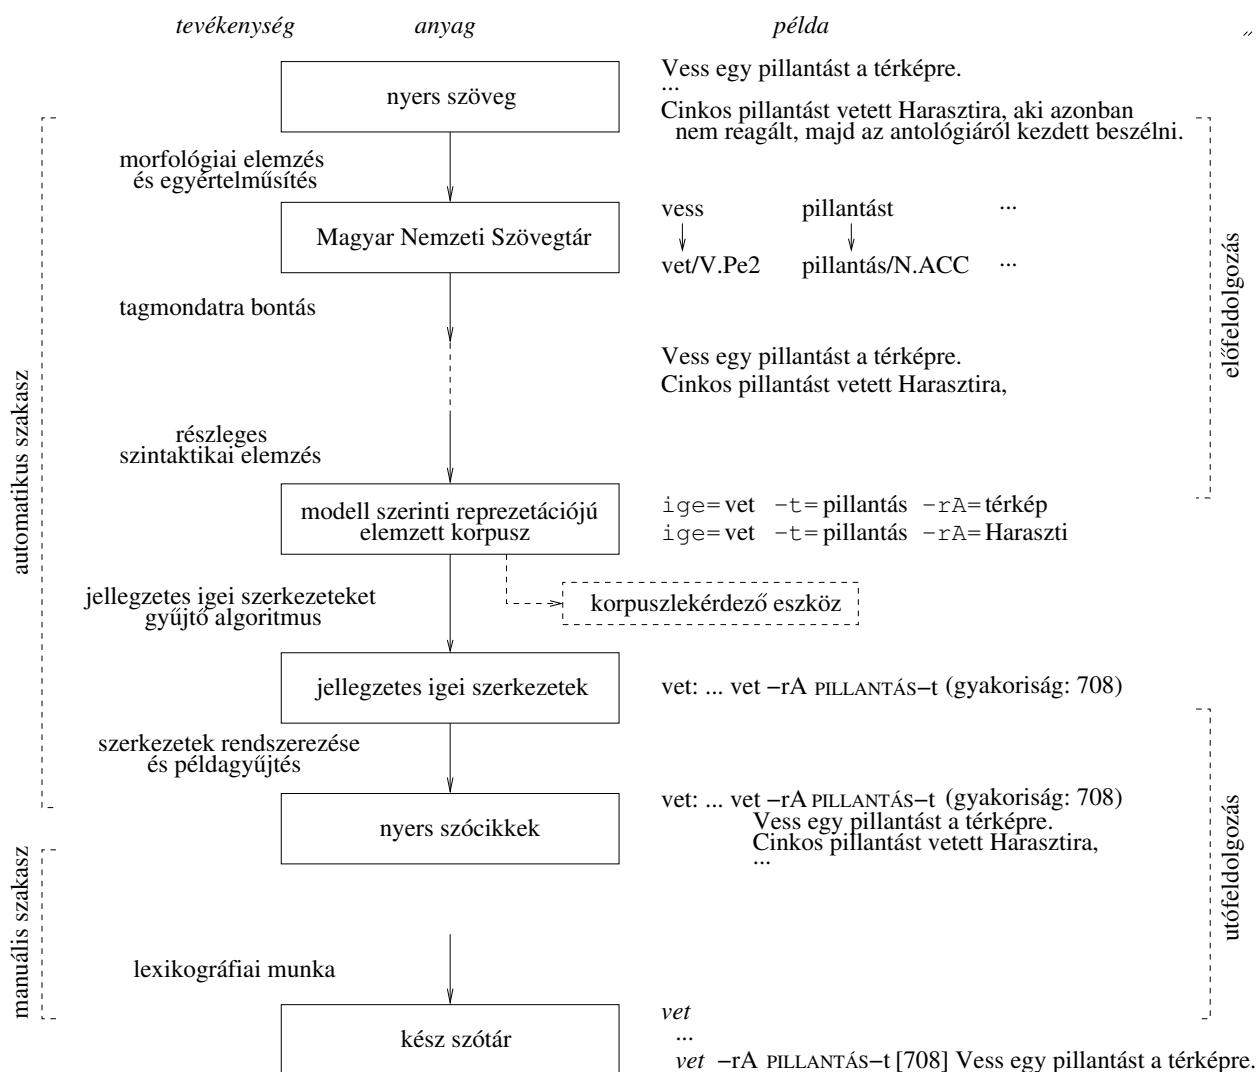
tevékenység anyag példa

nyers szöveg

Vess egy pillantást a térképre.
...
Cinkos pillantást vetett Harasztira, aki azonban nem reagált, majd az antológiáról kezdett beszélni.

morfológiai elemzés és egyértelműsítés

Magyar Nemzeti Szövegtár

vess pillantást ...
vet/V.Pe2 pillantás/N.ACC ...

tagmondatra bontás

Vess egy pillantást a térképre.
Cinkos pillantást vetett Harasztira,

részleges szintaktikai elemzés

modell szerinti reprezetációjú elemzett korpusz

ige= vet −t= pillantás −rA= térkép
ige= vet −t= pillantás −rA= Haraszti

jellegzetes igei szerkezeteket gyűjtő algoritmus

korpuszlekérdező eszköz

jellegzetes igei szerkezetek

vet: ... vet −rA PILLANTÁS−t (gyakoriság: 708)

szerkezetek rendszerezése és példagyűjtés

nyers szócikkek

vet: ... vet −rA PILLANTÁS−t (gyakoriság: 708)
Vess egy pillantást a térképre.
Cinkos pillantást vetett Harasztira,
...

lexikográfiai munka

kész szótár

*vet*
...
*vet* −rA PILLANTÁS−t [708] Vess egy pillantást a térképre.

automatikus szakasz
manuális szakasz
előfeldolgozás
utófeldolgozás